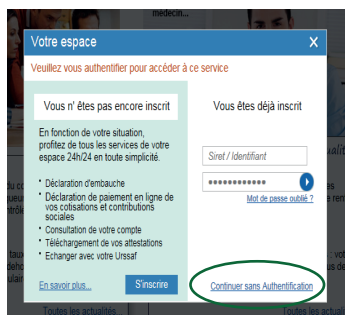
médecin...

Votre espace

X

Veuillez vous authentifier pour accéder à ce service

Vous n' êtes pas encore inscrit

En fonction de votre situation, profitez de tous les services de votre espace 24h/24 en toute simplicité.

- Déclaration d'embauche
- Déclaration de paiement en ligne de vos cotisations et contributions sociales
- Consultation de votre compte
- Téléchargement de vos attestations
- Echanger avec votre Urssaf

En savoir plus...

S'inscrire

Vous êtes déjà inscrit

Siret / Identifiant

•••••••••••••

Mot de passe oublié ?

Continuer sans Authentification

Toutes les actualités

Toutes les actualités